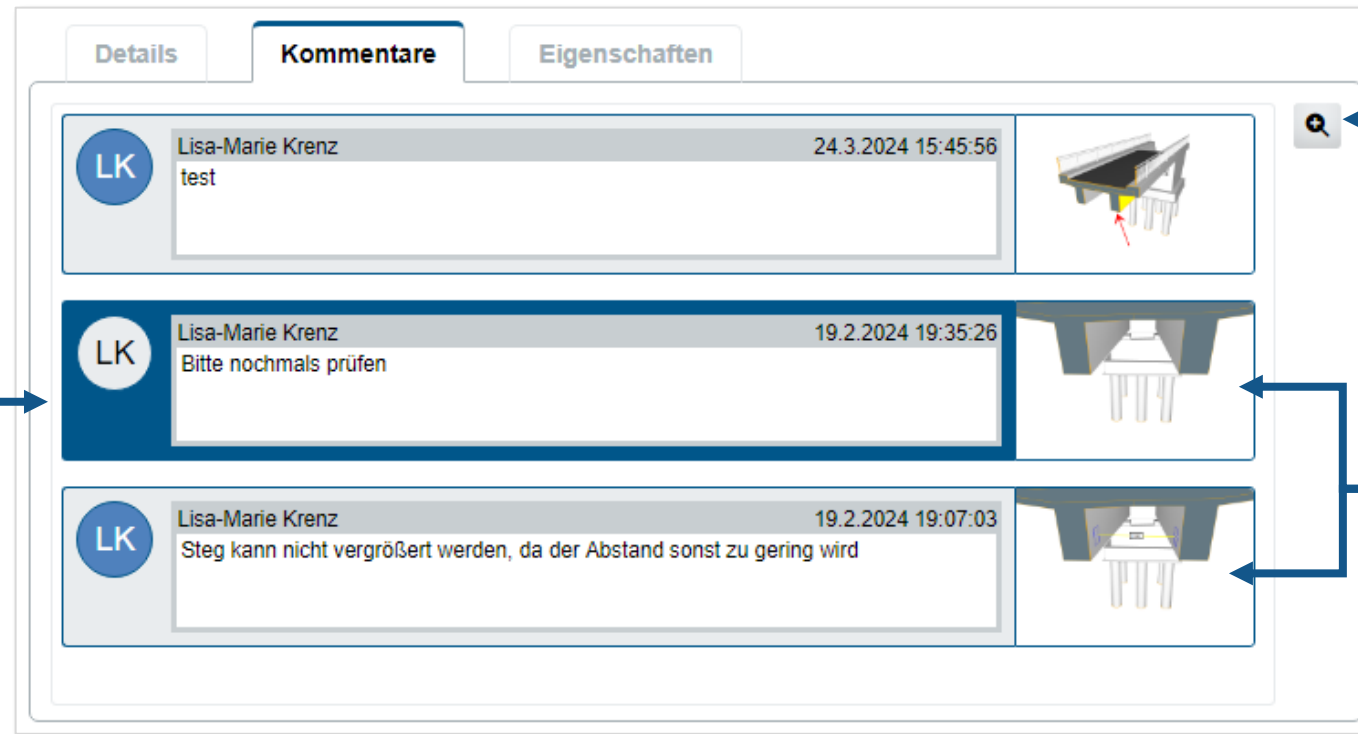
Details Kommentare Eigenschaften

LK
Lisa-Marie Krenz 24.3.2024 15:45:56
test

LK
Lisa-Marie Krenz 19.2.2024 19:35:26
Bitte nochmals prüfen

LK
Lisa-Marie Krenz 19.2.2024 19:07:03
Steg kann nicht vergrößert werden, da der Abstand sonst zu gering wird